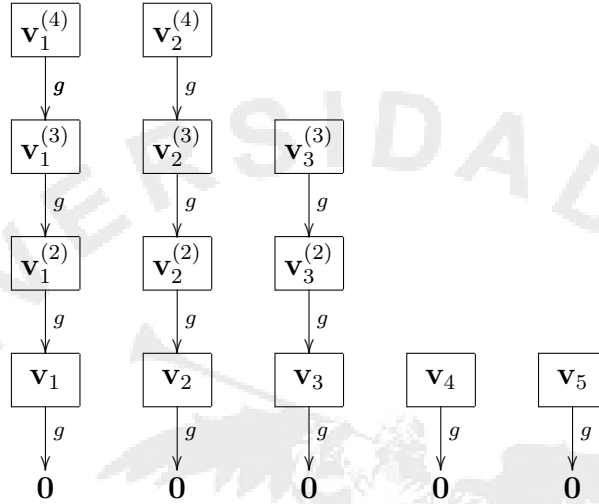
$\mathbf{v}_1^{(4)}$ $\mathbf{v}_2^{(4)}$

$g$ $g$

$\mathbf{v}_1^{(3)}$ $\mathbf{v}_2^{(3)}$ $\mathbf{v}_3^{(3)}$

$g$ $g$ $g$

$\mathbf{v}_1^{(2)}$ $\mathbf{v}_2^{(2)}$ $\mathbf{v}_3^{(2)}$

$g$ $g$ $g$

$\mathbf{v}_1$ $\mathbf{v}_2$ $\mathbf{v}_3$ $\mathbf{v}_4$ $\mathbf{v}_5$

$g$ $g$ $g$ $g$ $g$

$\mathbf{0}$ $\mathbf{0}$ $\mathbf{0}$ $\mathbf{0}$ $\mathbf{0}$

ERSIDAD